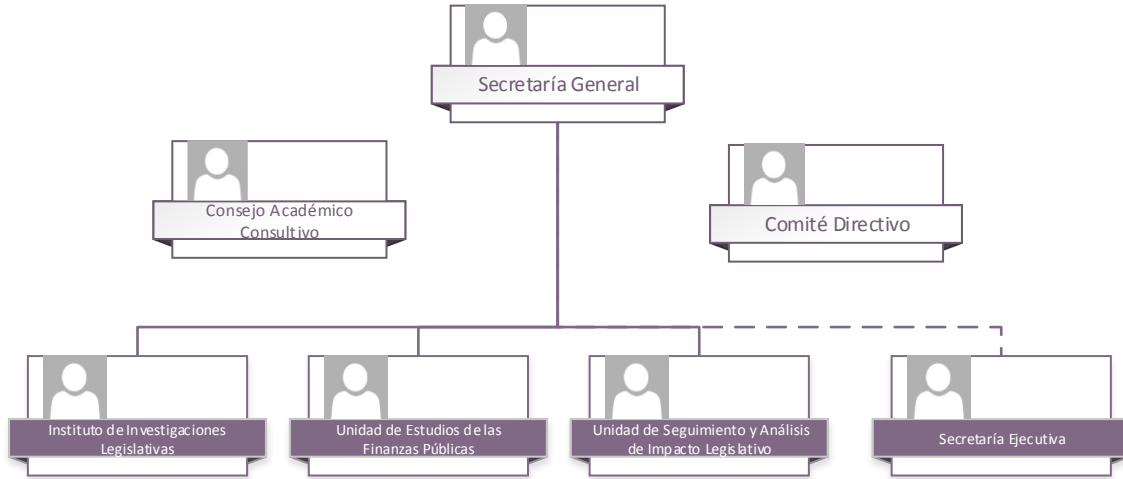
Secretaría General

Consejo Académico Consultivo

Comité Directivo

Instituto de Investigaciones Legislativas

Unidad de Estudios de las Finanzas Públicas

Unidad de Seguimiento y Análisis de Impacto Legislativo

Secretaría Ejecutiva